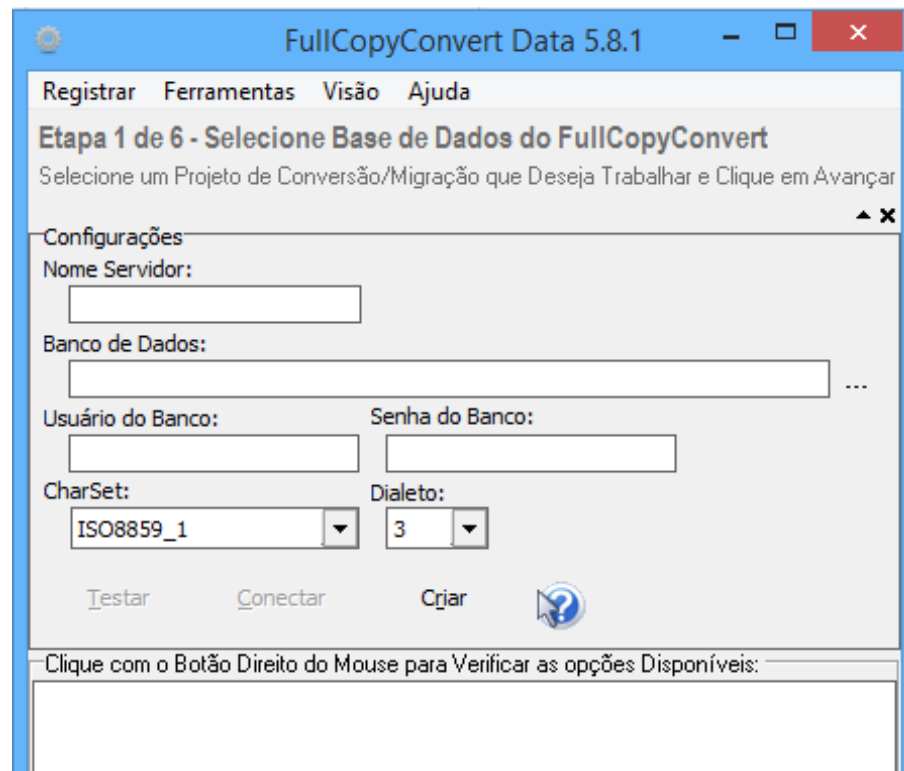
FullCopyConvert Data 5.8.1

Registrar Ferramentas Visão Ajuda

Etapa 1 de 6 - Selecione Base de Dados do FullCopyConvert

Selecione um Projeto de Conversão/Migração que Deseja Trabalhar e Clique em Avançar

Configurações

Nome Servidor:

Banco de Dados:

...

Usuário do Banco:

Senha do Banco:

CharSet:

ISO8859_1

Dialeto:

3

Testar Conectar Criar

Clique com o Botão Direito do Mouse para Verificar as opções Disponíveis: